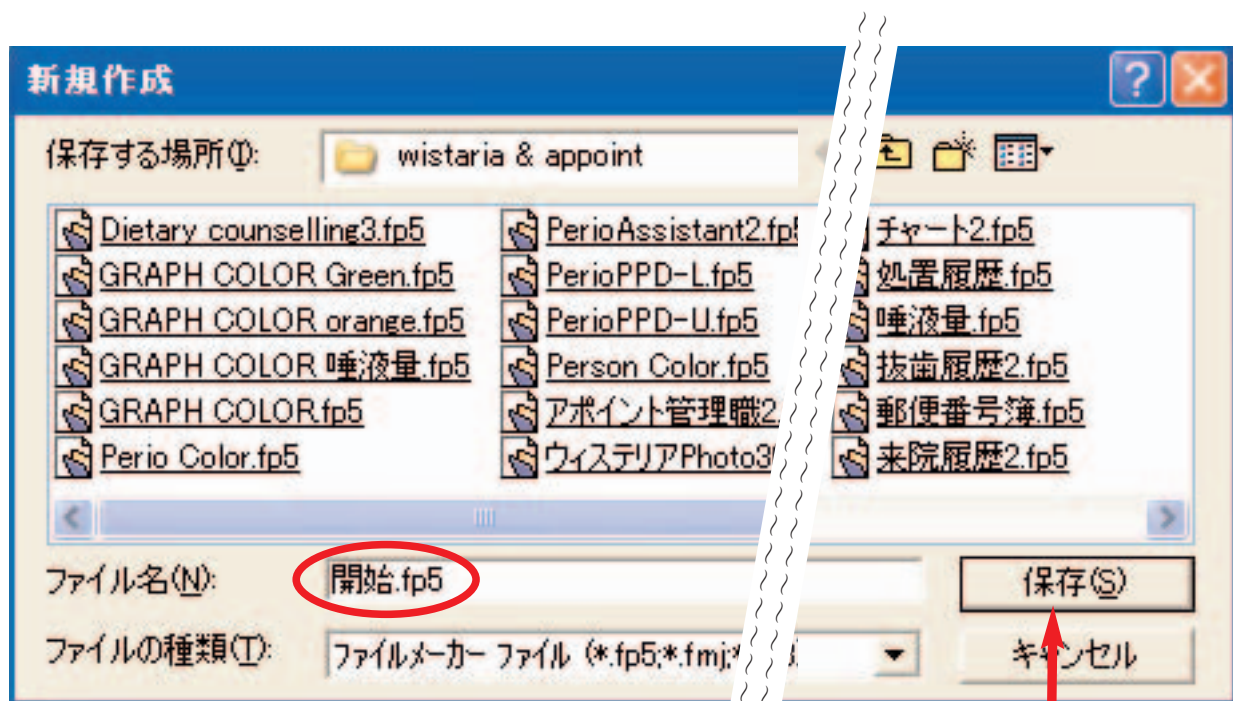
新規作成

保存する場所(I): wistaria & appoint

Dietary counselling3.fp5
GRAPH COLOR Green.fp5
GRAPH COLOR orange.fp5
GRAPH COLOR 唾液量.fp5
GRAPH COLOR.fp5
Perio Color.fp5

PerioAssistant2.fp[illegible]
PerioPPD-L.fp5
PerioPPD-U.fp5
Person Color.fp5
アポイント管理職2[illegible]
ウィステリアPhoto3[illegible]

チャート2.fp5
処置履歴.fp5
唾液量.fp5
抜歯履歴2.fp5
郵便番号簿.fp5
来院履歴2.fp5

ファイル名(N): 開始.fp5

保存(S)

ファイルの種類(T): ファイルメーカー ファイル (*.fp5;*.fmj;*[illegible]

キャンセル